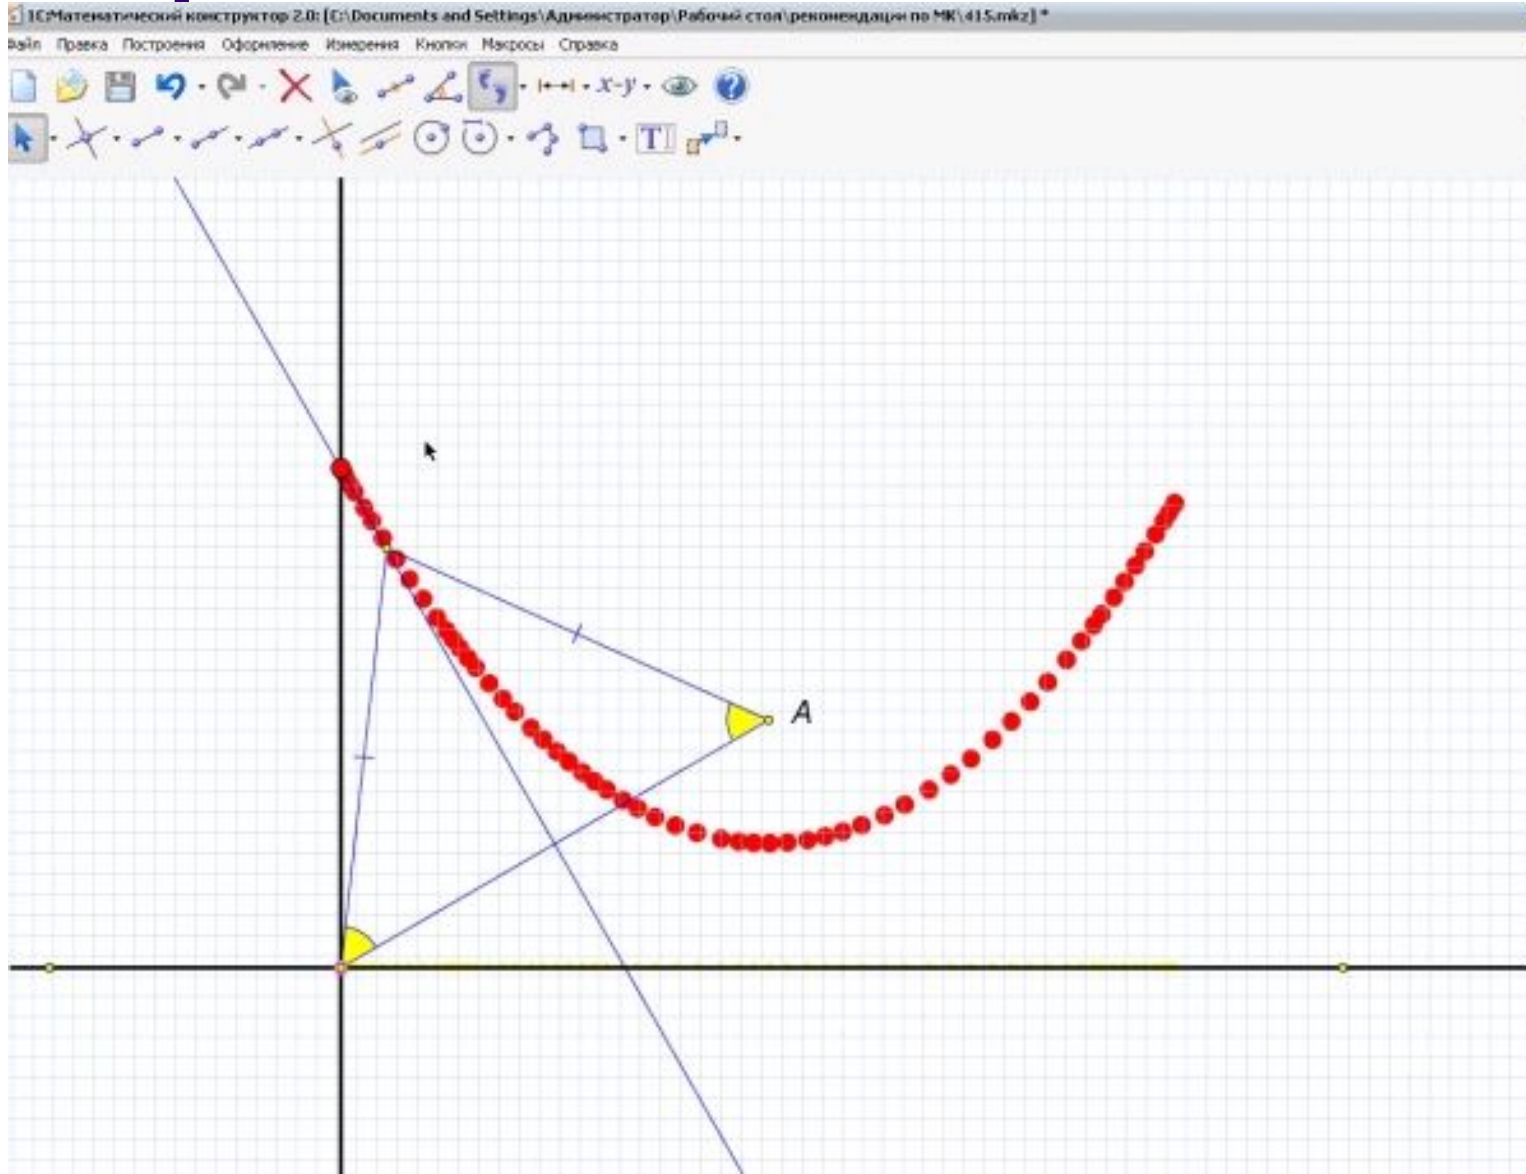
1С:Математический конструктор 2.0: [C:\Documents and Settings\Администратор\Рабочий стол\рекомендации по МК\415.mkz] *

Файл Правка Построения Оформление Измерения Кнопки Макросы Справка

$x$-$y$

T

A